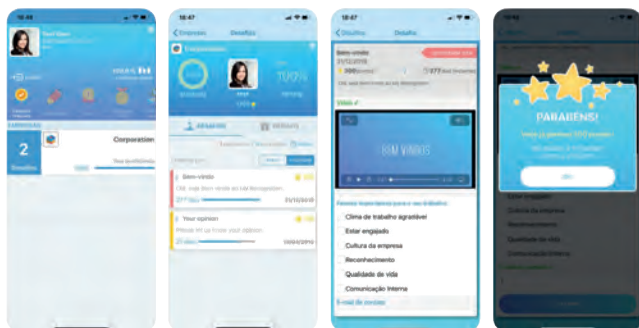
18:46

Corporation

2
Desafios

18:47
Empresas Detalhes
Corporation

100%

Bem-vindo
Olá, seja bem-vindo ao HR Recognition
21/10/2018

Your opinion
Please let us know your opinion
10/04/2019

18:47
Desafios Detalhes
Bem-vindo

BEM VINDOS

Clima de trabalho agradável
Estar engajado
Cultura da empresa
Reconhecimento
Qualidade de vida
Comunicação interna
E-mail de contato

PARABÉNS!
Estar engajado
Cultura da empresa
Reconhecimento
Qualidade de vida
Comunicação interna